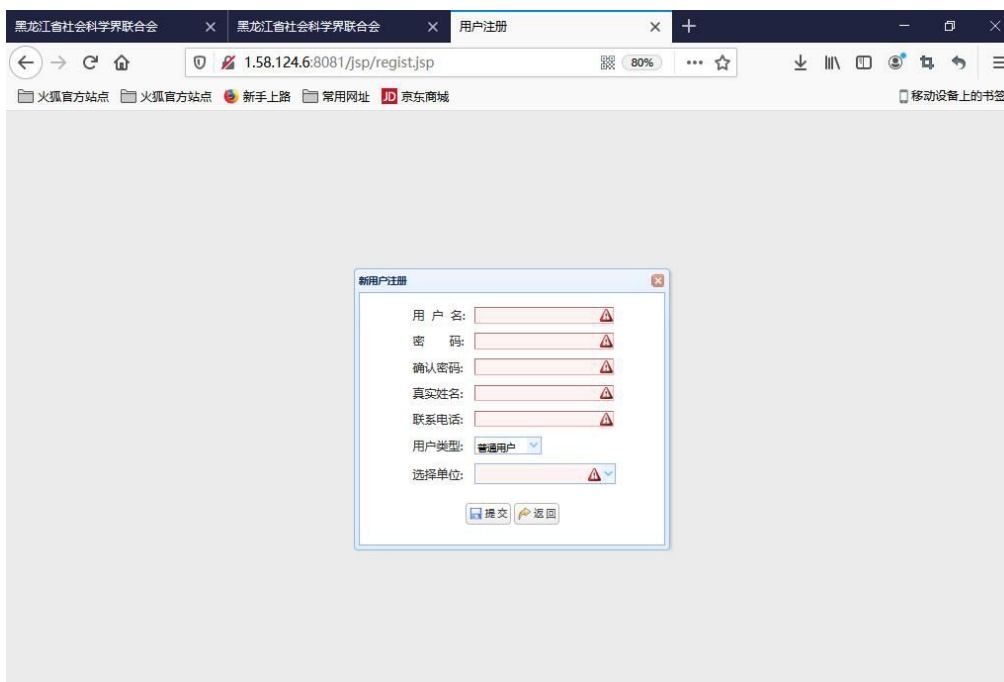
黑龙江省社会科学界联合会 ×
黑龙江省社会科学界联合会 ×
用户注册 ×

1.58.124.6:8081/jsp/regist.jsp

80%

火狐官方站点 火狐官方站点 新手上路 常用网址 京东商城 移动设备上的书签

新用户注册

用 户 名:
密 码:
确认密码:
真实姓名:
联系电话:
用户类型: 普通用户
选择单位:

提交 返回